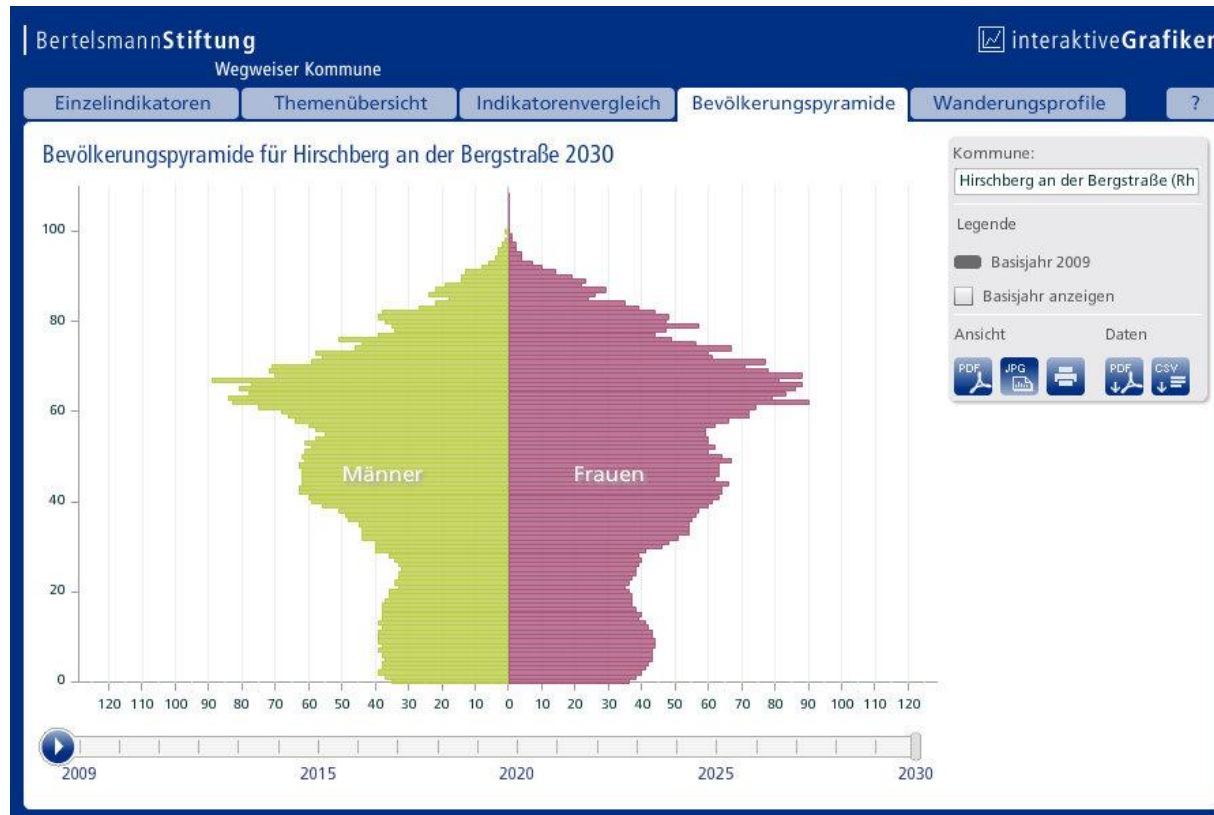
BertelsmannStiftung
Wegweiser Kommune

interaktiveGrafiker

Einzelindikatoren | Themenübersicht | Indikatorenvergleich | Bevölkerungspyramide | Wanderungsprofile | ?

Bevölkerungspyramide für Hirschberg an der Bergstraße 2030

Kommune:
Hirschberg an der Bergstraße (Rh

Legende
Basisjahr 2009
Basisjahr anzeigen

Ansicht
Daten

PDF JPG PDF CSV

100
80
60
40
20
0

Männer
Frauen

120 110 100 90 80 70 60 50 40 30 20 10 0 10 20 30 40 50 60 70 80 90 100 110 120

2009
2015
2020
2025
2030